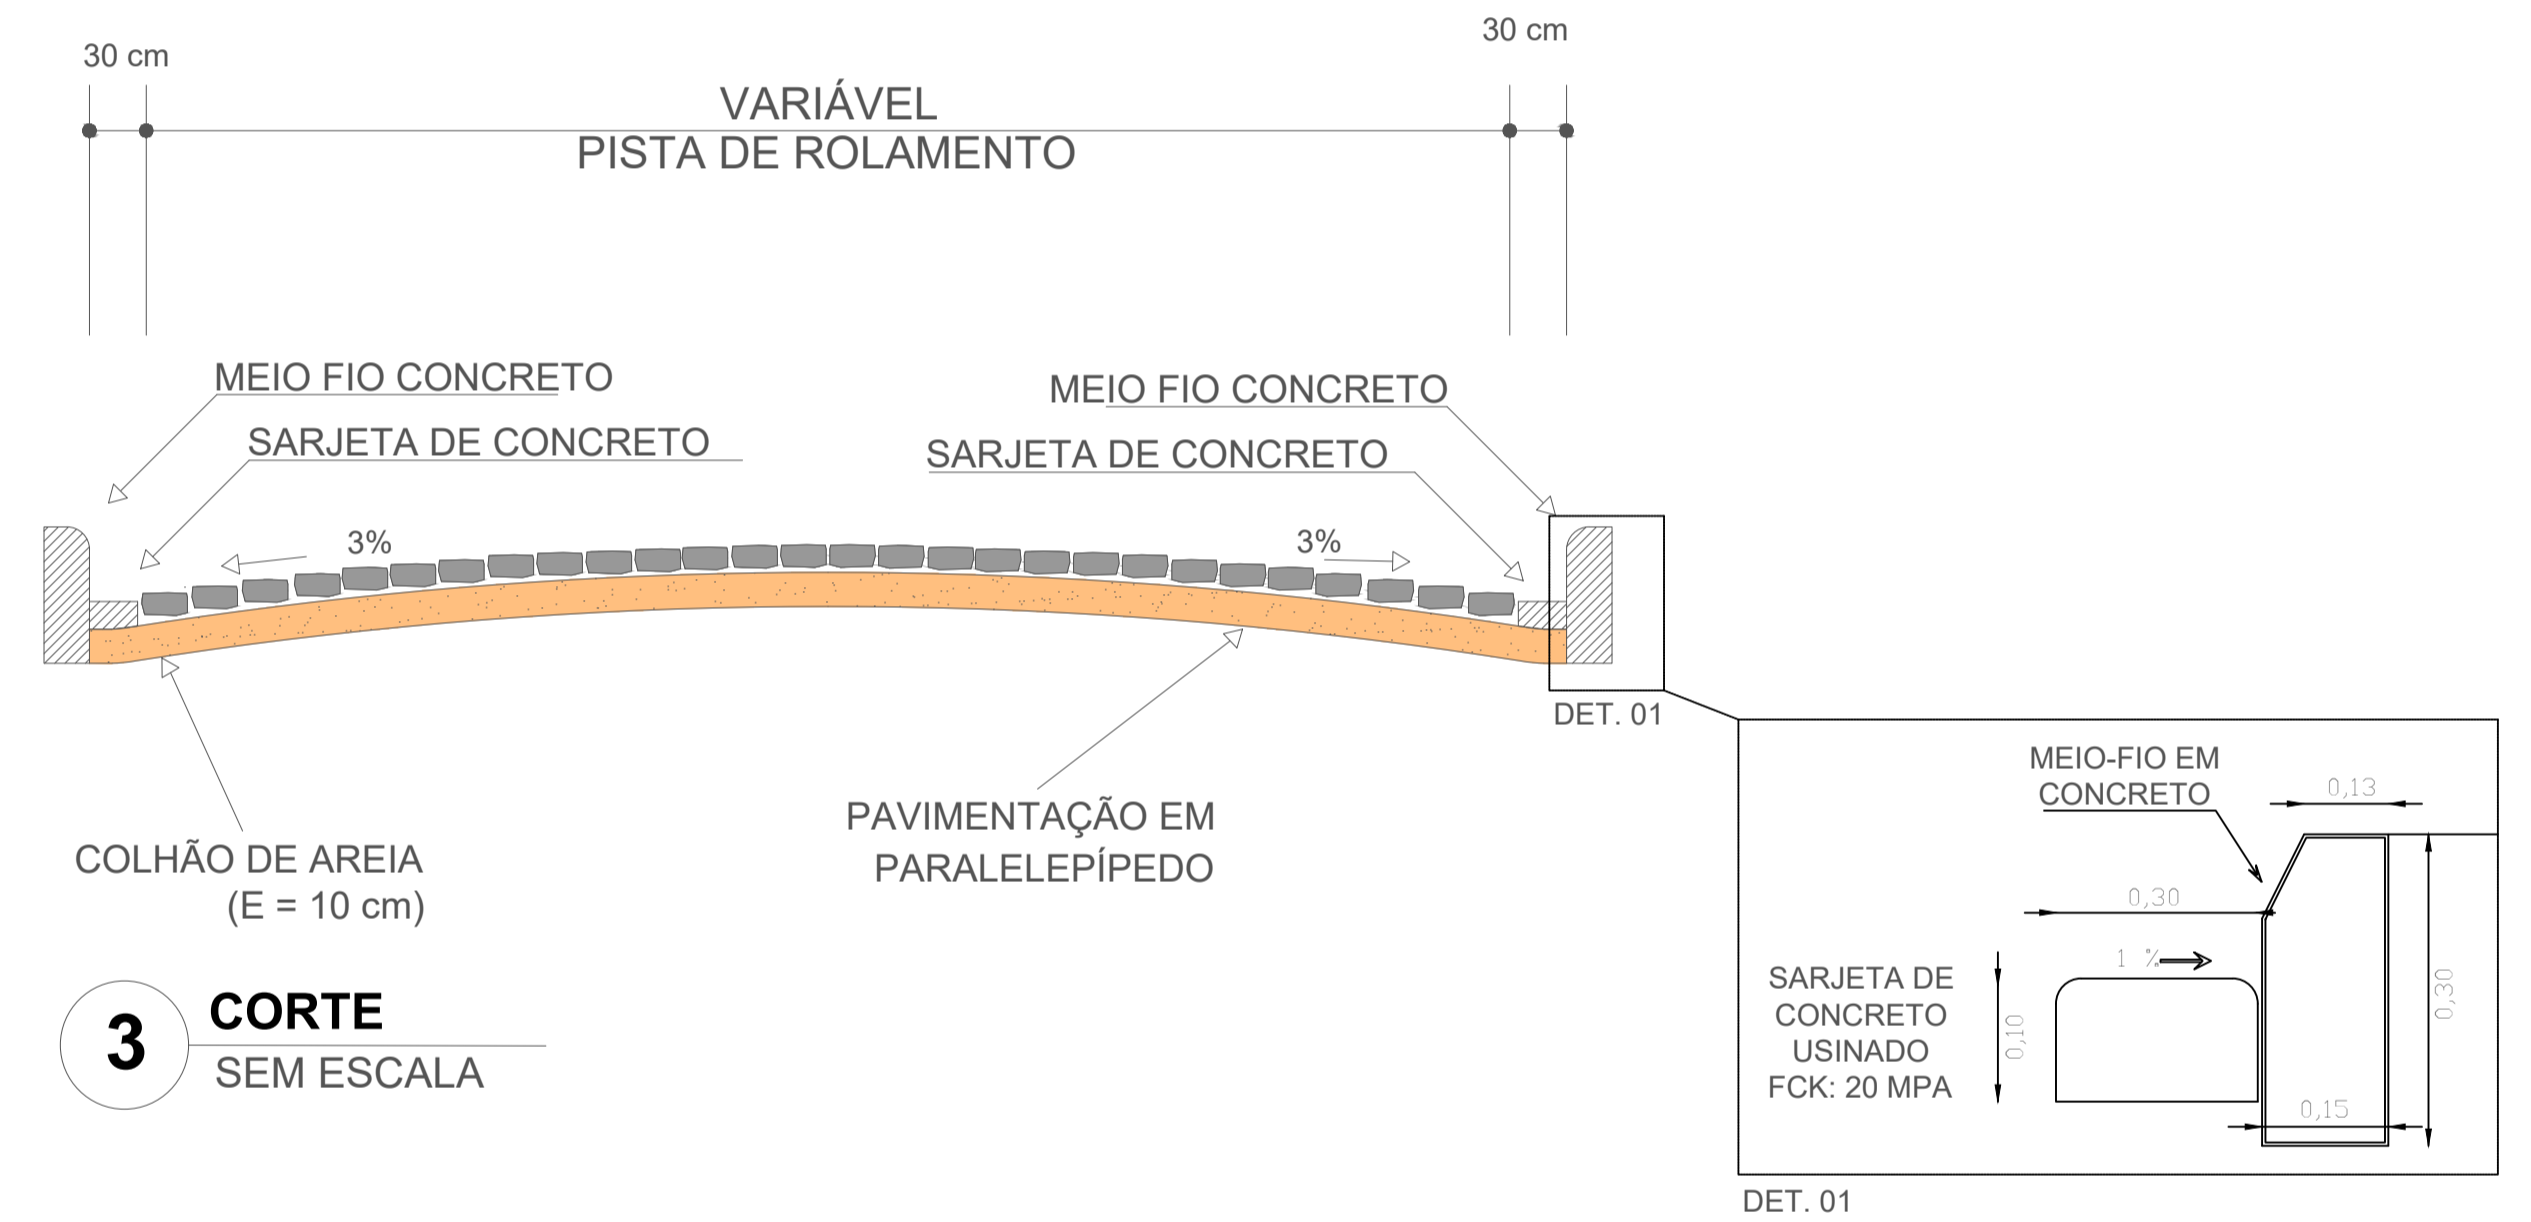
30 cm

30 cm

VARIÁVEL
PISTA DE ROLAMENTO

MEIO FIO CONCRETO

SARJETA DE CONCRETO

MEIO FIO CONCRETO

SARJETA DE CONCRETO

3%

3%

DET. 01

COLHÃO DE AREIA
(E = 10 cm)

PAVIMENTAÇÃO EM
PARALELEPÍPEDO

3

CORTE
SEM ESCALA

MEIO-FIO EM
CONCRETO

0,13

0,30

1 %

SARJETA DE
CONCRETO
USINADO
FCK: 20 MPA

0,10

0,30

0,15

DET. 01